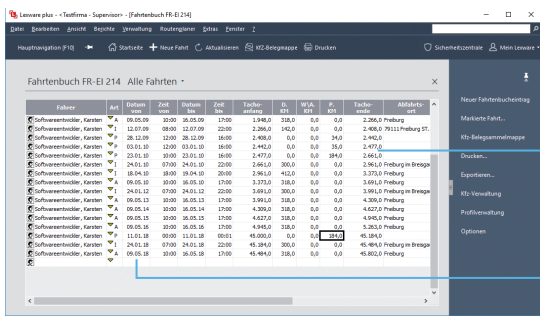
Lexware plus - <Testfirma - Supervisor> - [Fahrtenbuch FR-EI 214]

Datei Bearbeiten Ansicht Berichte Verwaltung Routenplaner Extras Fenster ?

Hauptnavigation (F10) Startseite Neue Fahrt Aktualisieren Kfz-Belegsammelmappe Drucken Sicherheitszentrale Mein Lexware

Fahrtenbuch FR-EI 214 Alle Fahrten

| Fahrer | Art | Datum von | Zeit von | Datum bis | Zeit bis | Tacho-anfang | D. KM | W/A. KM | P. KM | Tacho-ende | Abfahrts-ort |
|---|---|---|---|---|---|---|---|---|---|---|---|
| Softwareentwickler, Karsten | A | 09.05.09 | 10:00 | 16.05.09 | 17:00 | 1.948,0 | 318,0 | 0,0 | 0,0 | 2.266,0 | Freiburg |
| Softwareentwickler, Karsten | I | 12.07.09 | 09:00 | 12.07.09 | 22:00 | 2.266,0 | 142,0 | 0,0 | 0,0 | 2.408,0 | 79111 Freiburg ST. |
| Softwareentwickler, Karsten | P | 28.12.09 | 12:00 | 28.12.09 | 16:00 | 2.408,0 | 0,0 | 0,0 | 34,0 | 2.442,0 | |
| Softwareentwickler, Karsten | P | 03.01.10 | 12:00 | 03.01.10 | 16:00 | 2.442,0 | 0,0 | 0,0 | 35,0 | 2.477,0 | |
| Softwareentwickler, Karsten | P | 23.01.10 | 10:00 | 23.01.10 | 16:00 | 2.477,0 | 0,0 | 0,0 | 184,0 | 2.661,0 | |
| Softwareentwickler, Karsten | I | 24.01.10 | 07:00 | 24.01.10 | 22:00 | 2.661,0 | 300,0 | 0,0 | 0,0 | 2.961,0 | Freiburg im Breisga |
| Softwareentwickler, Karsten | I | 18.04.10 | 18:00 | 19.04.10 | 20:00 | 2.961,0 | 412,0 | 0,0 | 0,0 | 3.373,0 | Freiburg |
| Softwareentwickler, Karsten | A | 09.05.10 | 10:00 | 16.05.10 | 17:00 | 3.373,0 | 318,0 | 0,0 | 0,0 | 3.691,0 | Freiburg |
| Softwareentwickler, Karsten | I | 24.01.12 | 07:00 | 24.01.12 | 22:00 | 3.691,0 | 300,0 | 0,0 | 0,0 | 3.991,0 | Freiburg im Breisga |
| Softwareentwickler, Karsten | A | 09.05.13 | 10:00 | 16.05.13 | 17:00 | 3.991,0 | 318,0 | 0,0 | 0,0 | 4.309,0 | Freiburg |
| Softwareentwickler, Karsten | A | 09.05.14 | 10:00 | 16.05.14 | 17:00 | 4.309,0 | 318,0 | 0,0 | 0,0 | 4.627,0 | Freiburg |
| Softwareentwickler, Karsten | A | 09.05.15 | 10:00 | 16.05.15 | 17:00 | 4.627,0 | 318,0 | 0,0 | 0,0 | 4.945,0 | Freiburg |
| Softwareentwickler, Karsten | A | 09.05.16 | 10:00 | 16.05.16 | 17:00 | 4.945,0 | 318,0 | 0,0 | 0,0 | 5.263,0 | Freiburg |
| Softwareentwickler, Karsten | P | 11.01.18 | 00:00 | 11.01.18 | 00:01 | 45.000,0 | 0,0 | 0,0 | 184,0 | 45.184,0 | |
| Softwareentwickler, Karsten | I | 24.01.18 | 07:00 | 24.01.18 | 22:00 | 45.184,0 | 300,0 | 0,0 | 0,0 | 45.484,0 | Freiburg im Breisga |
| Softwareentwickler, Karsten | A | 09.05.18 | 10:00 | 16.05.18 | 17:00 | 45.484,0 | 318,0 | 0,0 | 0,0 | 45.802,0 | Freiburg |

Neuer Fahrtenbucheintrag
Markierte Fahrt...
Kfz-Belegsammelmappe
Drucken...
Exportieren...
Kfz-Verwaltung
Profilverwaltung
Optionen